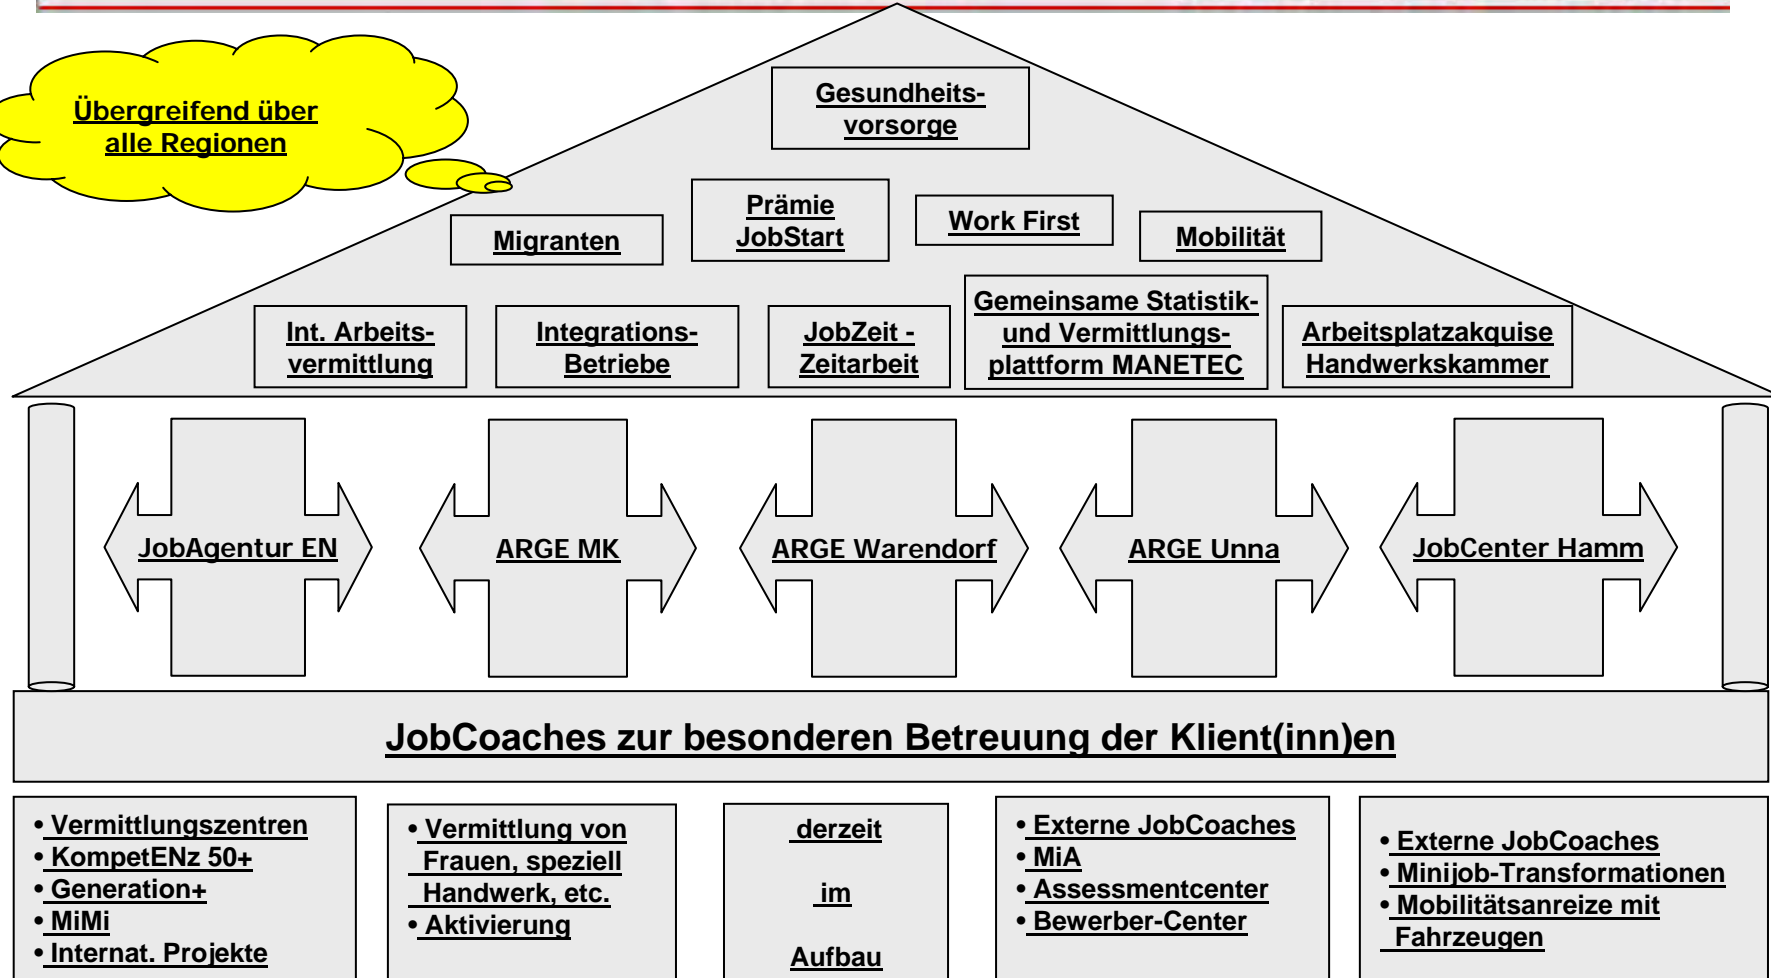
Übergreifend über alle Regionen

Gesundheitsvorsorge

Migranten

Prämie JobStart

Work First

Mobilität

Int. Arbeitsvermittlung

Integrations-Betriebe

JobZeit - Zeitarbeit

Gemeinsame Statistik- und Vermittlungsplattform MANETEC

Arbeitsplatzakquise Handwerkskammer

JobAgentur EN

ARGE MK

ARGE Warendorf

ARGE Unna

JobCenter Hamm

JobCoaches zur besonderen Betreuung der Klient(inn)en

• Vermittlungszentren
• KompetENz 50+
• Generation+
• MiMi
• Internat. Projekte

• Vermittlung von Frauen, speziell Handwerk, etc.
• Aktivierung

derzeit

im

Aufbau

• Externe JobCoaches
• MiA
• Assessmentcenter
• Bewerber-Center

• Externe JobCoaches
• Minijob-Transformationen
• Mobilitätsanreize mit Fahrzeugen